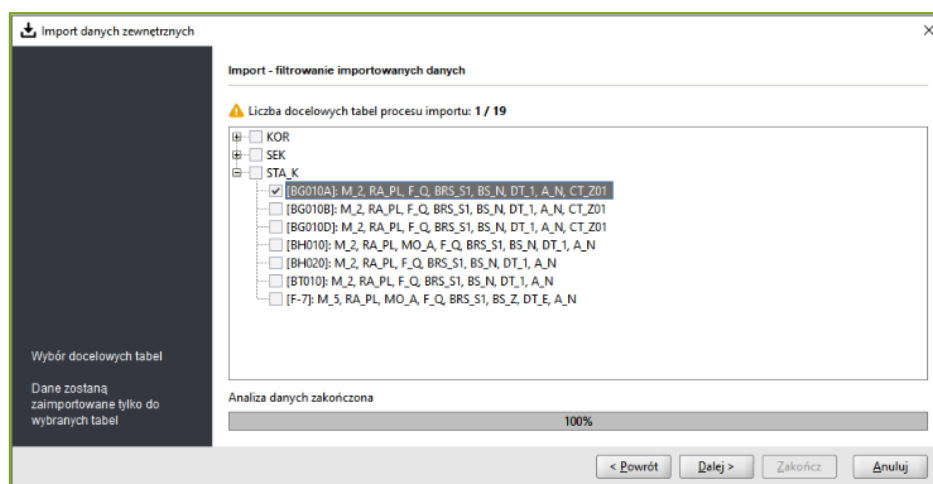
Import danych zewnętrznych

×

Import - filtrowanie importowanych danych

Liczba docelowych tabel procesu importu: **1 / 19**

KOR
SEK
STA_K
[BG010A]: M_2, RA_PL, F_Q, BRS_S1, BS_N, DT_1, A_N, CT_Z01
[BG010B]: M_2, RA_PL, F_Q, BRS_S1, BS_N, DT_1, A_N, CT_Z01
[BG010D]: M_2, RA_PL, F_Q, BRS_S1, BS_N, DT_1, A_N, CT_Z01
[BH010]: M_2, RA_PL, MO_A, F_Q, BRS_S1, BS_N, DT_1, A_N
[BH020]: M_2, RA_PL, F_Q, BRS_S1, BS_N, DT_1, A_N
[BT010]: M_2, RA_PL, F_Q, BRS_S1, BS_N, DT_1, A_N
[F-7]: M_5, RA_PL, MO_A, F_Q, BRS_S1, BS_Z, DT_E, A_N

Wybór docelowych tabel

Dane zostaną zaimportowane tylko do wybranych tabel

Analiza danych zakończona

100%

< Powrót
Dalej >
Zakończ
Anuluj